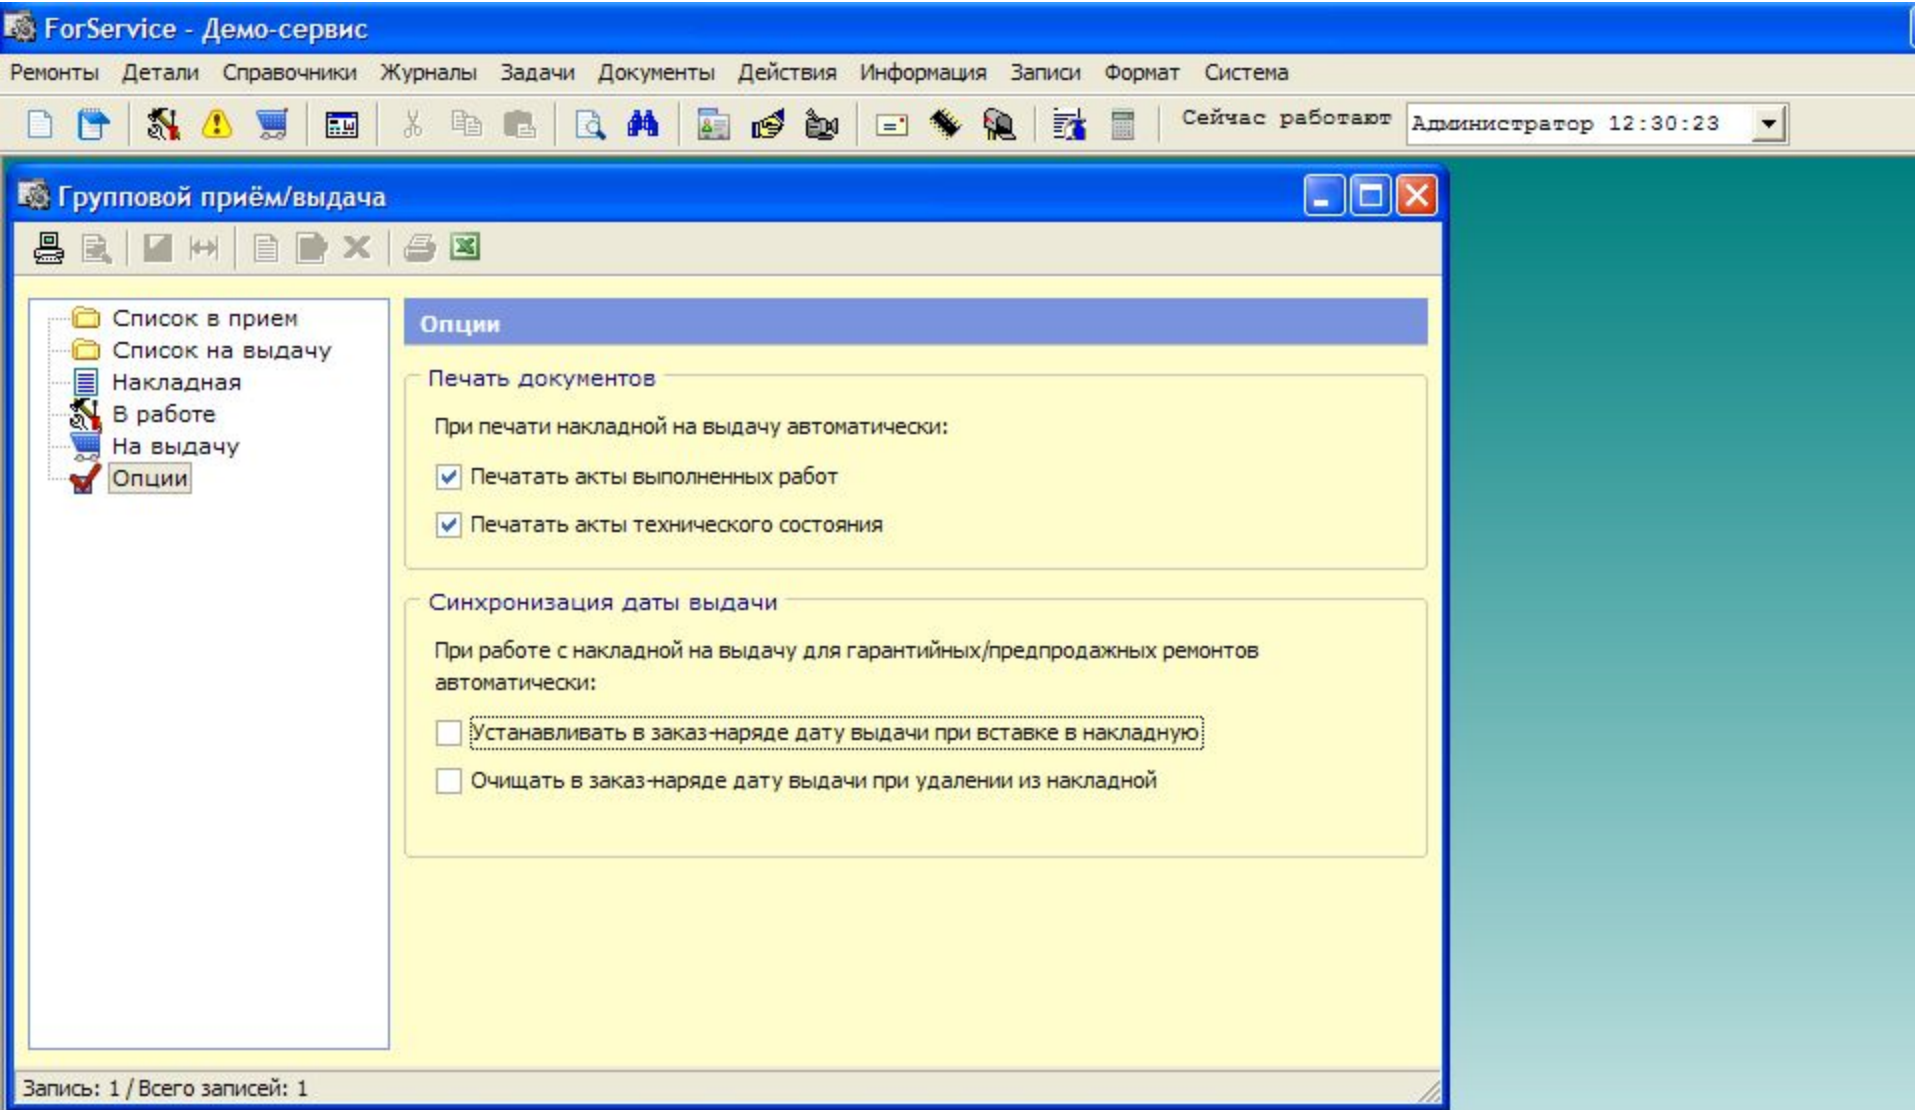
ForService - Демо-сервис

Ремонты Детали Справочники Журналы Задачи Документы Действия Информация Записи Формат Система

Сейчас работают Администратор 12:30:23

Групповой приём/выдача

Список в прием
Список на выдачу
Накладная
В работе
На выдачу
Опции

Опции

Печать документов

При печати накладной на выдачу автоматически:

Печатать акты выполненных работ

Печатать акты технического состояния

Синхронизация даты выдачи

При работе с накладной на выдачу для гарантийных/предпродажных ремонтов автоматически:

Устанавливать в заказ-наряде дату выдачи при вставке в накладную

Очищать в заказ-наряде дату выдачи при удалении из накладной

Запись: 1 / Всего записей: 1